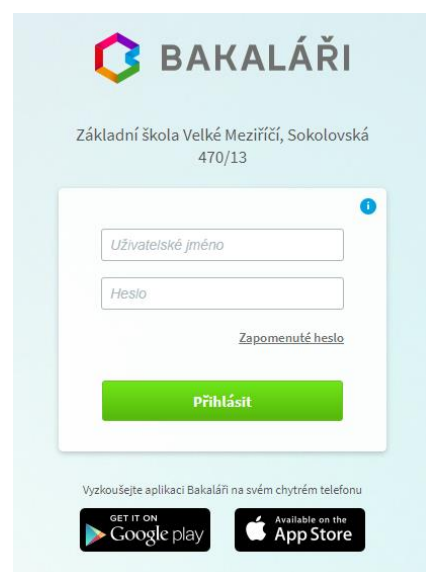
BAKALÁŘI

Základní škola Velké Meziříčí, Sokolovská 470/13

i

Uživatelské jméno

Heslo

Zapomenuté heslo

Přihlásit

Vyzkoušejte aplikaci Bakaláři na svém chytrém telefonu

GET IT ON
Google play

Available on the
App Store